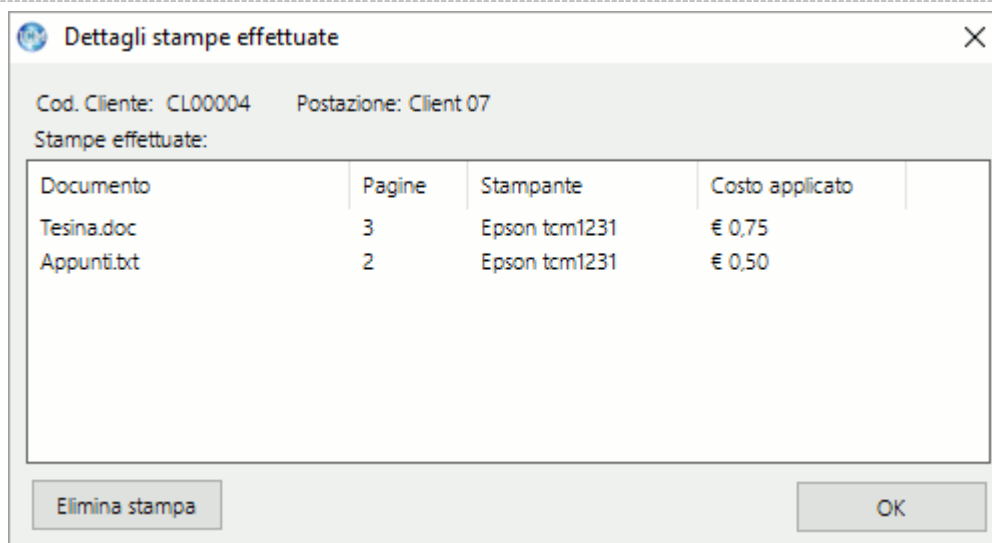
Dettagli stampe effettuate

Cod. Cliente: CL00004 Postazione: Client 07

Stampe effettuate:

| Documento | Pagine | Stampante | Costo applicato |
|---|---|---|---|
| Tesina.doc | 3 | Epson tcm1231 | € 0,75 |
| Appunti.txt | 2 | Epson tcm1231 | € 0,50 |

Elimina stampa

OK